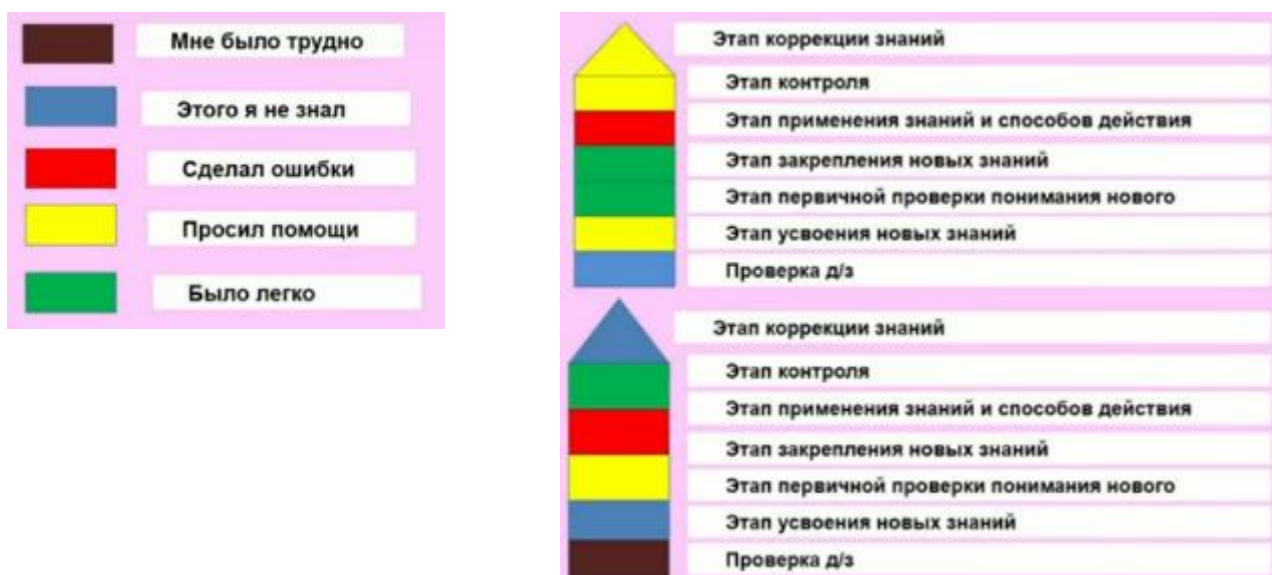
Мне было трудно

Этого я не знал

Сделал ошибки

Просил помощи

Было легко

Этап коррекции знаний
Этап контроля
Этап применения знаний и способов действия
Этап закрепления новых знаний
Этап первичной проверки понимания нового
Этап усвоения новых знаний
Проверка д/з

Этап коррекции знаний
Этап контроля
Этап применения знаний и способов действия
Этап закрепления новых знаний
Этап первичной проверки понимания нового
Этап усвоения новых знаний
Проверка д/з